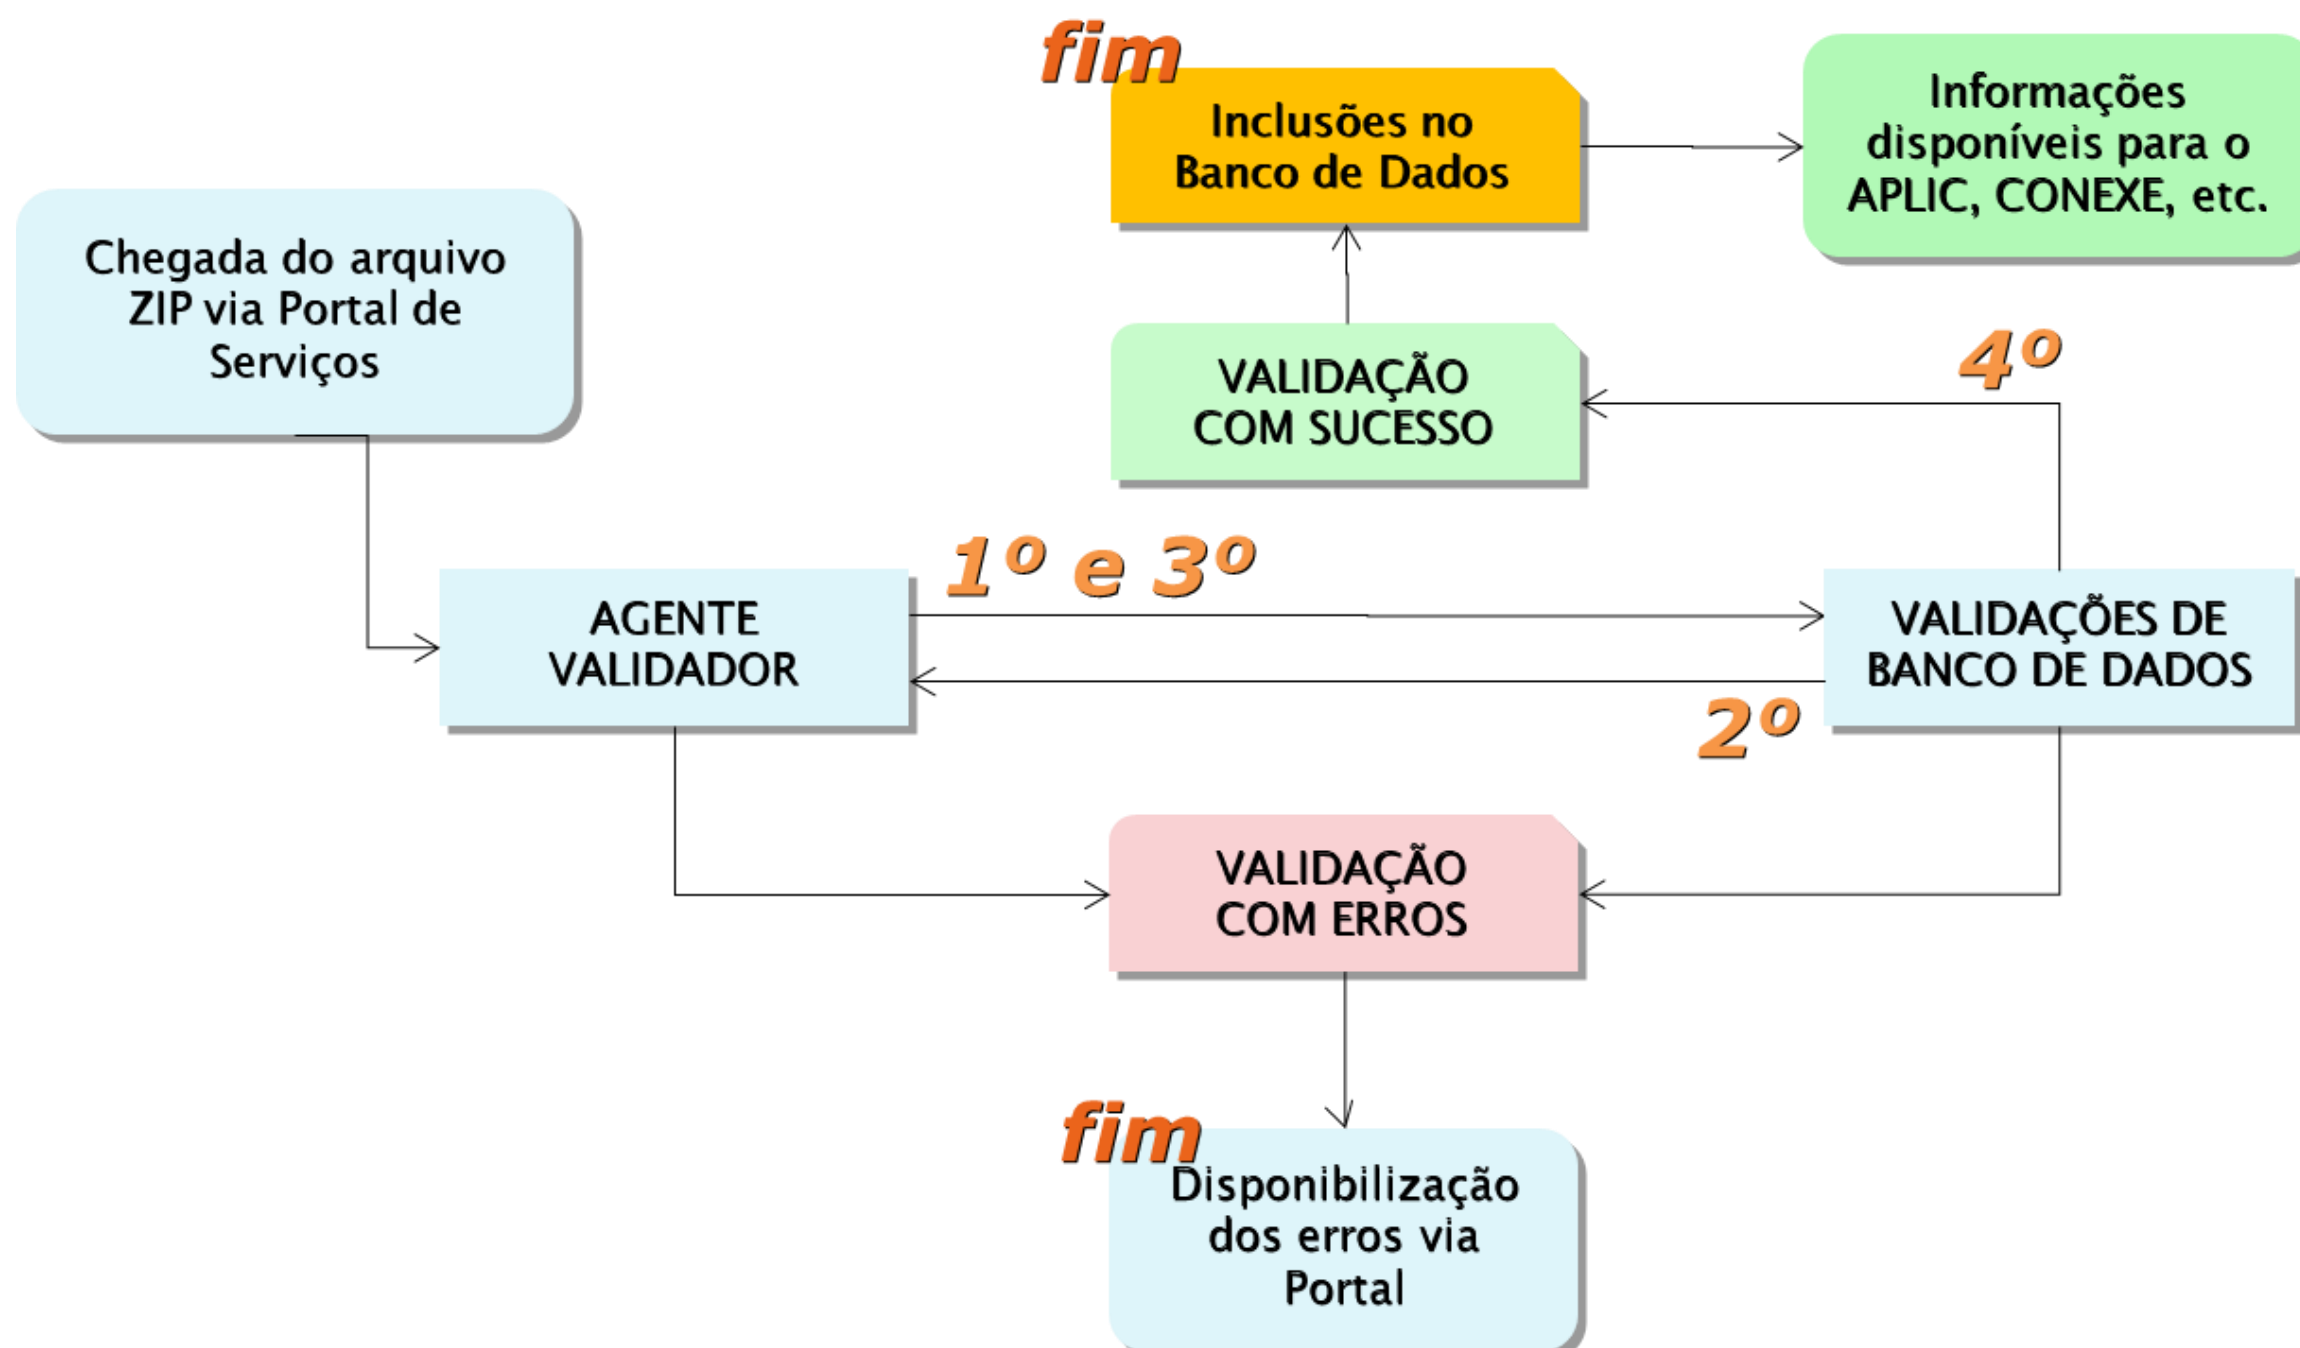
fim

Inclusões no Banco de Dados

Informações disponíveis para o APLIC, CONEXE, etc.

Chegada do arquivo ZIP via Portal de Serviços

VALIDAÇÃO COM SUCESSO

4º

1º e 3º

AGENTE VALIDADOR

VALIDAÇÕES DE BANCO DE DADOS

2º

VALIDAÇÃO COM ERROS

fim

Disponibilização dos erros via Portal